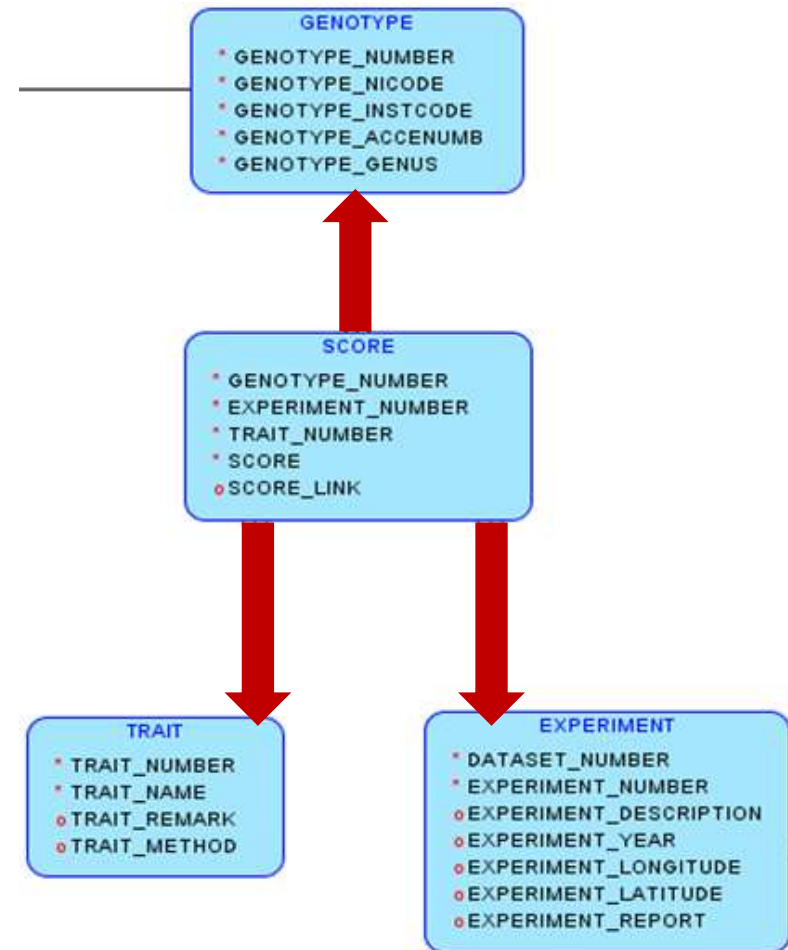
GENOTYPE
* GENOTYPE_NUMBER
* GENOTYPE_NICODE
* GENOTYPE_INSTCODE
* GENOTYPE_ACCENUMB
* GENOTYPE_GENUS

SCORE
* GENOTYPE_NUMBER
* EXPERIMENT_NUMBER
* TRAIT_NUMBER
* SCORE
o SCORE_LINK

TRAIT
* TRAIT_NUMBER
* TRAIT_NAME
o TRAIT_REMARK
o TRAIT_METHOD

EXPERIMENT
* DATASET_NUMBER
* EXPERIMENT_NUMBER
o EXPERIMENT_DESCRIPTION
o EXPERIMENT_YEAR
o EXPERIMENT_LONGITUDE
o EXPERIMENT_LATITUDE
o EXPERIMENT_REPORT